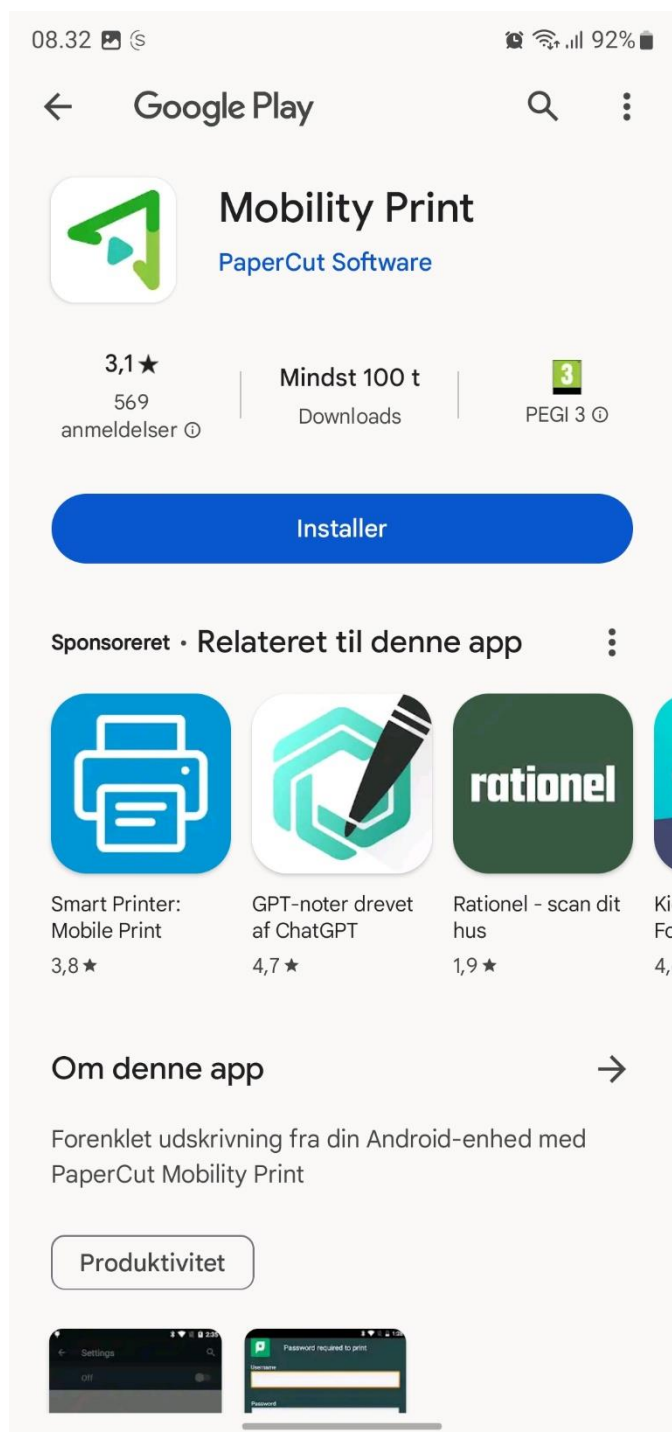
08.32 92%

Google Play

Mobility Print
PaperCut Software

3,1★
569 anmeldelser ⓘ

Mindst 100 t
Downloads

3
PEGI 3 ⓘ

Installer

Sponsoreret · Relateret til denne app

rationel

Smart Printer: Mobile Print
3,8★

GPT-noter drevet af ChatGPT
4,7★

Rationel - scan dit hus
1,9★

Ki
Fo
4,

Om denne app

Forenklet udskrivning fra din Android-enhed med PaperCut Mobility Print

Produktivitet

Settings
Off

Password required to print
Username
Password